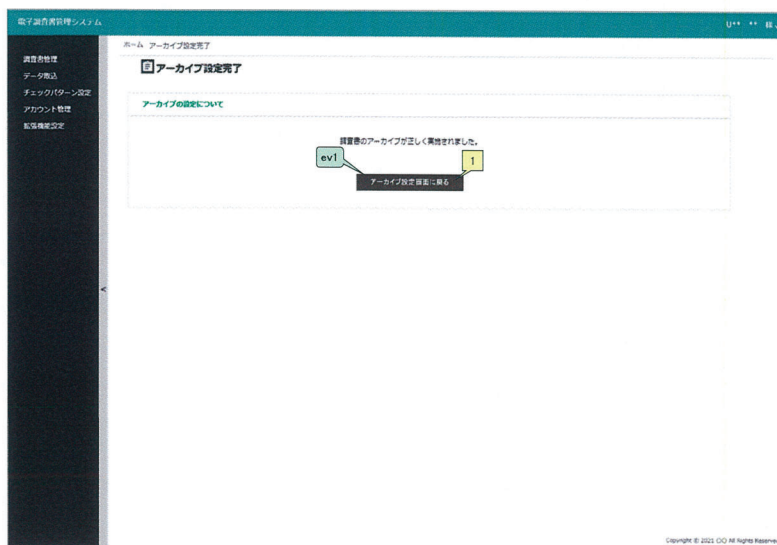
電子調査書管理システム

U** ** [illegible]

調査書管理
データ取込
チェックパターン設定
アカウント管理
拡張機能設定

ホーム アーカイブ設定完了

アーカイブ設定完了

アーカイブの設定について

調査書のアーカイブが正しく実施されました。

ev1

1

アーカイブ設定画面に戻る

Copyright © 2021 ○○ All Rights Reserved